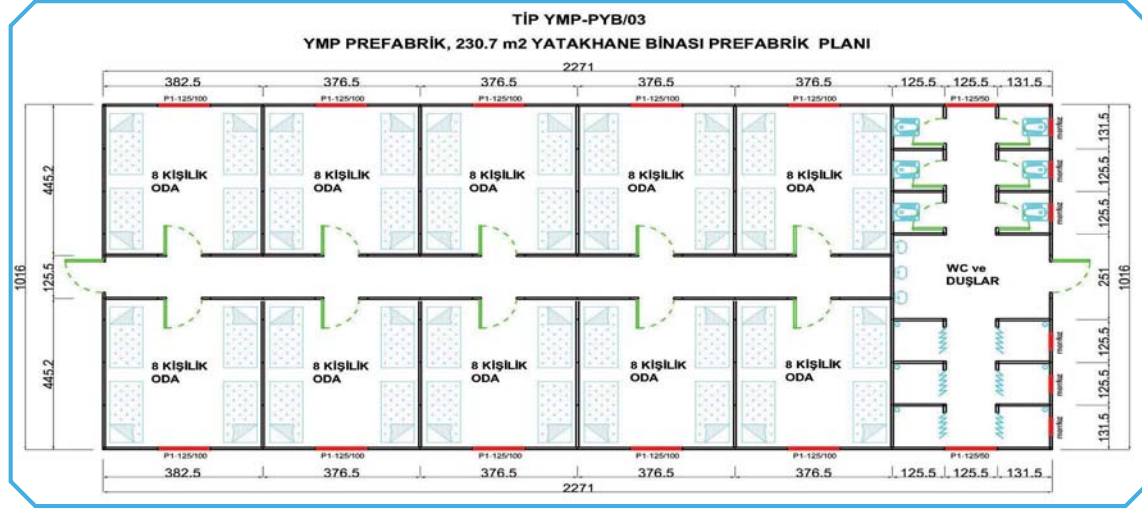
TİP YMP-PYB/03

YMP PREFABRİK, 230.7 m2 YATAKHANE BİNASI PREFABRİK PLANI

2271

382.5 376.5 376.5 376.5 376.5 125.5 125.5 131.5

P1-125/100 P1-125/100 P1-125/100 P1-125/100 P1-125/100 P1-125/50

8 KİŞİLİK ODA

8 KİŞİLİK ODA

8 KİŞİLİK ODA

8 KİŞİLİK ODA

8 KİŞİLİK ODA

WC ve DUŞLAR

8 KİŞİLİK ODA

8 KİŞİLİK ODA

8 KİŞİLİK ODA

8 KİŞİLİK ODA

8 KİŞİLİK ODA

445.2 125.5 445.2 1016

131.5 125.5 125.5 251 125.5 125.5 131.5 1016

menfez menfez menfez menfez menfez menfez

P1-125/100 P1-125/100 P1-125/100 P1-125/100 P1-125/100 P1-125/50

382.5 376.5 376.5 376.5 376.5 125.5 125.5 131.5

2271